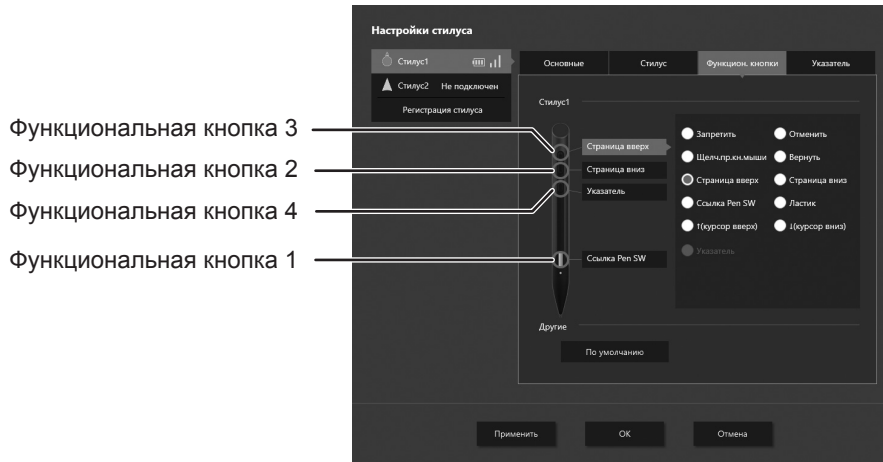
Настройки стилуса

Стилус1

Стилус2 Не подключен

Регистрация стилуса

Основные | Стилус | Функцион. кнопки | Указатель

Функциональная кнопка 3

Функциональная кнопка 2

Функциональная кнопка 4

Функциональная кнопка 1

Стилус1

Страница вверх

Страница вниз

Указатель

Ссылка Pen SW

Запретить

Отменить

Щелч.пр.кн.мыши

Вернуть

Страница вверх

Страница вниз

Ссылка Pen SW

Ластик

↑(курсор вверх)

↓(курсор вниз)

Указатель

Другие

По умолчанию

Применить

OK

Отмена